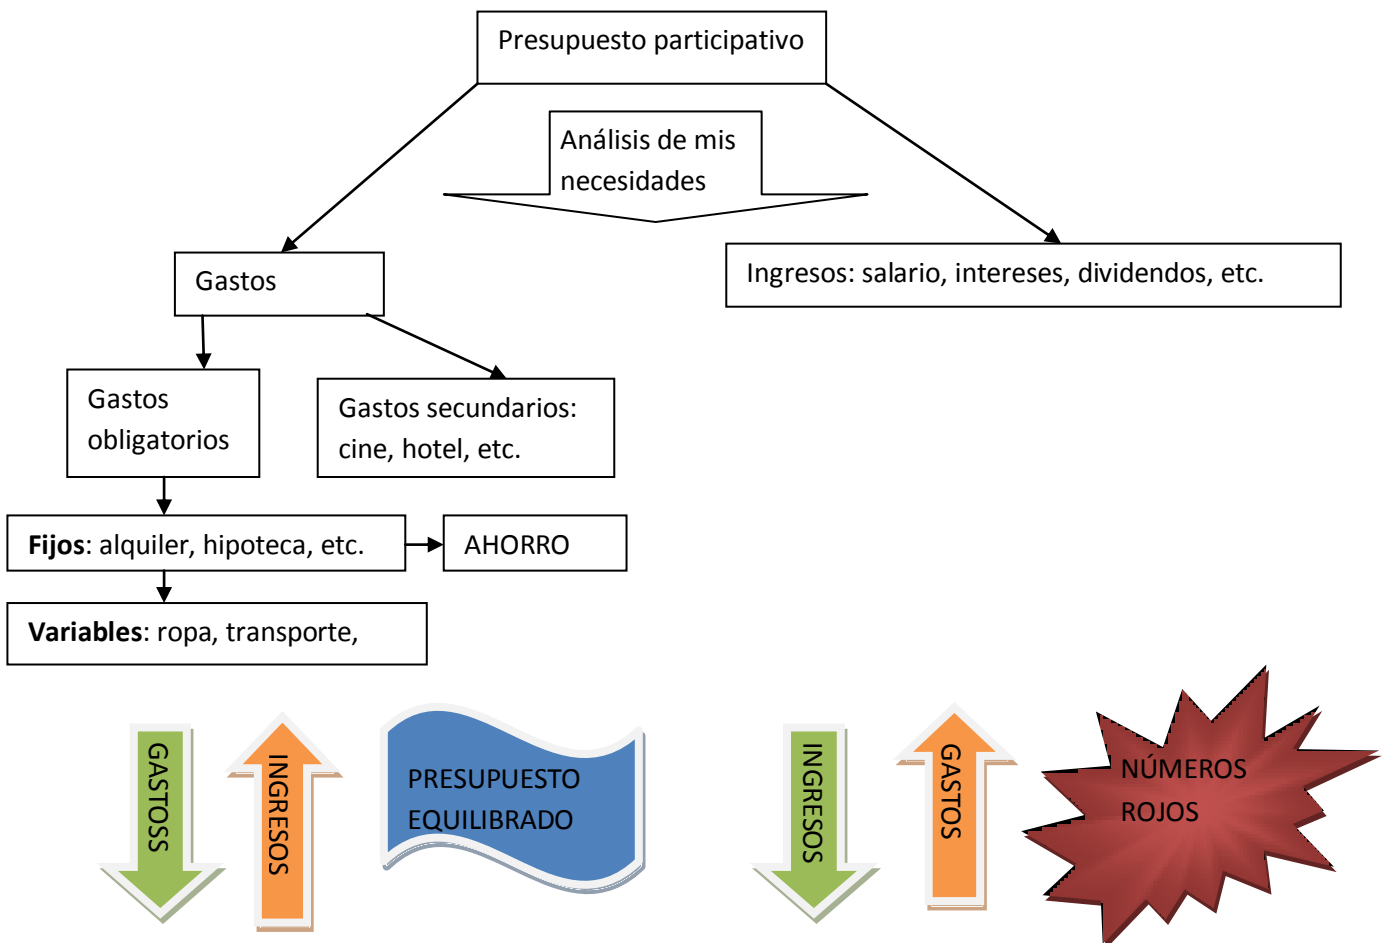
Presupuesto participativo

Análisis de mis necesidades

Gastos

Ingresos: salario, intereses, dividendos, etc.

Gastos obligatorios

Gastos secundarios: cine, hotel, etc.

**Fijos**: alquiler, hipoteca, etc.

AHORRO

**Variables**: ropa, transporte,

GASTOSS

INGRESOS

PRESUPUESTO EQUILIBRADO

INGRESOS

GASTOS

NÚMEROS ROJOS